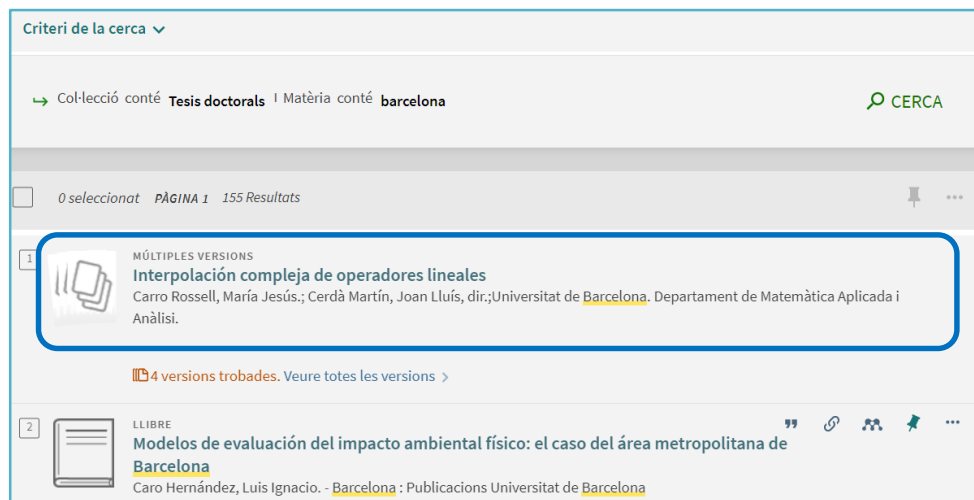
Criteri de la cerca

Col·lecció conté **Tesis doctorals** | Matèria conté **barcelona**

CERCA

0 seleccionat PÀGINA 1 155 Resultats

1

MÚLTIPLES VERSIONS

Interpolación compleja de operadores lineales

Carro Rossell, María Jesús.; Cerdà Martín, Joan Lluís, dir.;Universitat de Barcelona. Departament de Matemàtica Aplicada i Anàlisi.

4 versions trobades. Veure totes les versions

2

LLIBRE

Modelos de evaluación del impacto ambiental físico: el caso del área metropolitana de Barcelona

Caro Hernández, Luis Ignacio. - Barcelona : Publicacions Universitat de Barcelona